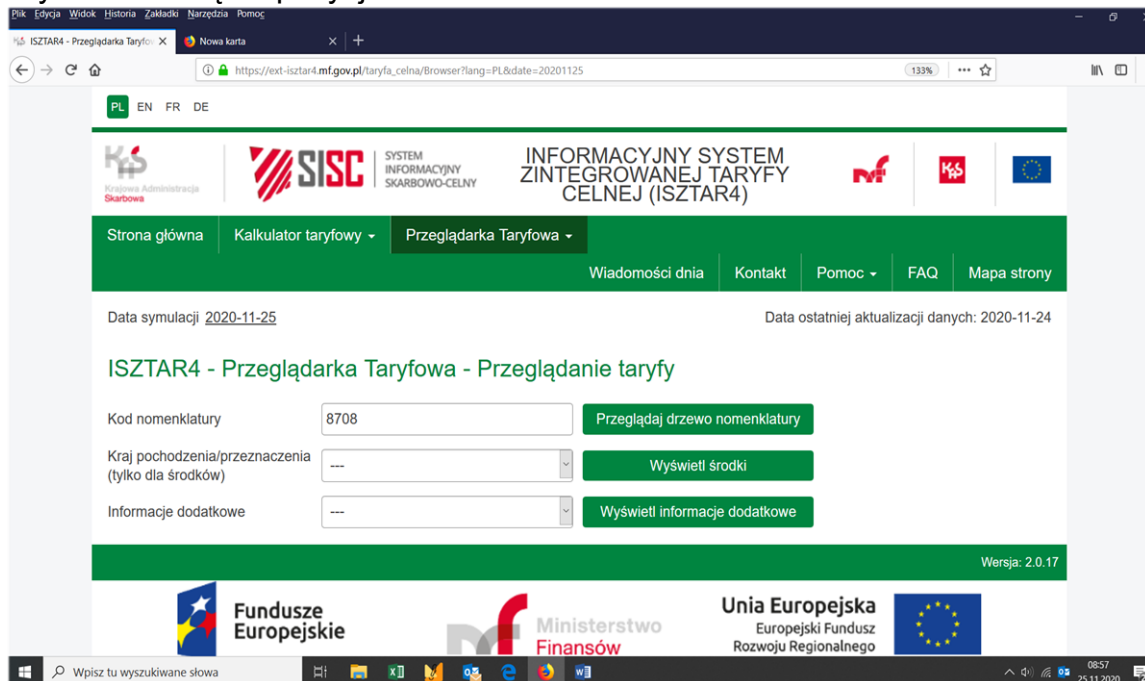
Plik Edycja Widok Historia Zakładki Narzędzia Pomoc

ISZTAR4 - Przeglądarka Taryfo
Nowa karta

https://ext-isztar4.mf.gov.pl/taryfa_celna/Browser?lang=PL&date=20201125
133%

PL EN FR DE

Krajowa Administracja Skarbowa

SISC SYSTEM INFORMACYJNY SKARBOWO-CELNY

INFORMACYJNY SYSTEM ZINTEGROWANEJ TARYFY CELNEJ (ISZTAR4)

Strona główna
Kalkulator taryfowy
Przeglądarka Taryfowa

Wiadomości dnia
Kontakt
Pomoc
FAQ
Mapa strony

Data symulacji 2020-11-25
Data ostatniej aktualizacji danych: 2020-11-24

ISZTAR4 - Przeglądarka Taryfowa - Przeglądanie taryfy

Kod nomenklatury
8708
Przeglądaj drzewo nomenklatury

Kraj pochodzenia/przeznaczenia (tylko dla środków)
---
Wyświetl środki

Informacje dodatkowe
---
Wyświetl informacje dodatkowe

Wersja: 2.0.17

Fundusze Europejskie

Ministerstwo Finansów

Unia Europejska
Europejski Fundusz Rozwoju Regionalnego

Wpisz tu wyszukiwane słowa

08:57
25.11.2020